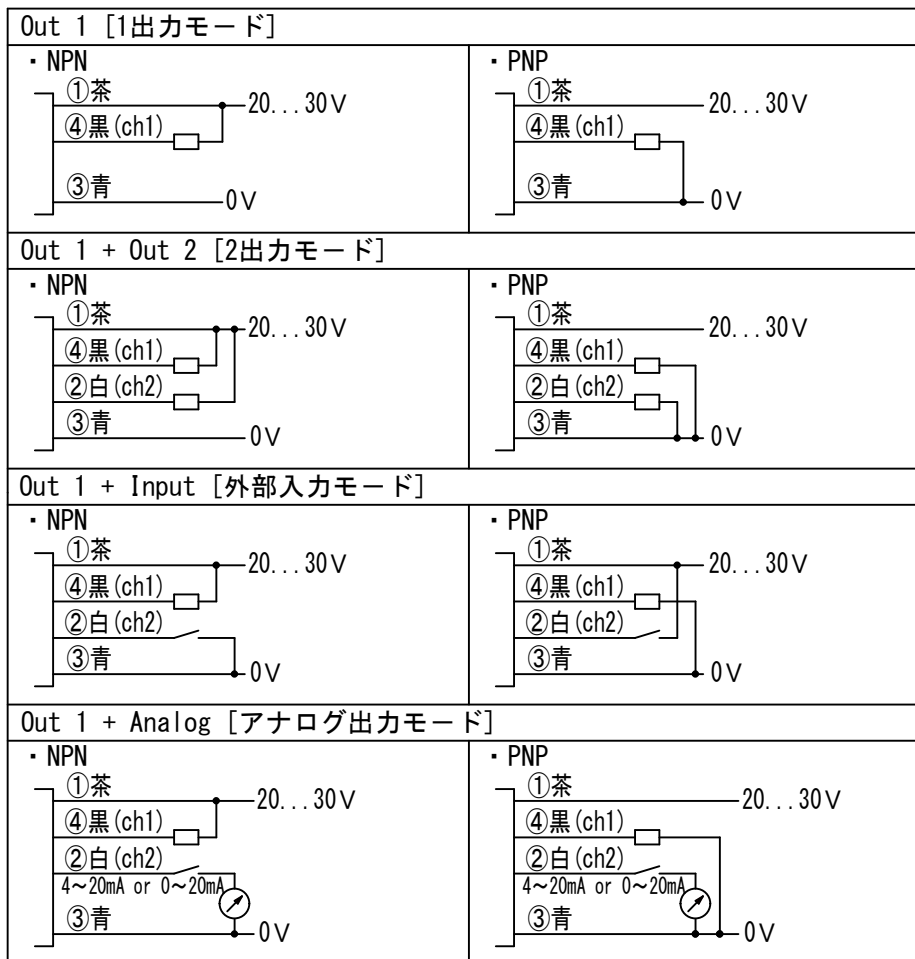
Out 1 [1出力モード]

・NPN
①茶
20...30V
④黒(ch1)
③青
0V

・PNP
①茶
20...30V
④黒(ch1)
③青
0V

Out 1 + Out 2 [2出力モード]

・NPN
①茶
20...30V
④黒(ch1)
②白(ch2)
③青
0V

・PNP
①茶
20...30V
④黒(ch1)
②白(ch2)
③青
0V

Out 1 + Input [外部入力モード]

・NPN
①茶
20...30V
④黒(ch1)
②白(ch2)
③青
0V

・PNP
①茶
20...30V
④黒(ch1)
②白(ch2)
③青
0V

Out 1 + Analog [アナログ出力モード]

・NPN
①茶
20...30V
④黒(ch1)
②白(ch2)
4~20mA or 0~20mA
③青
0V

・PNP
①茶
20...30V
④黒(ch1)
②白(ch2)
4~20mA or 0~20mA
③青
0V